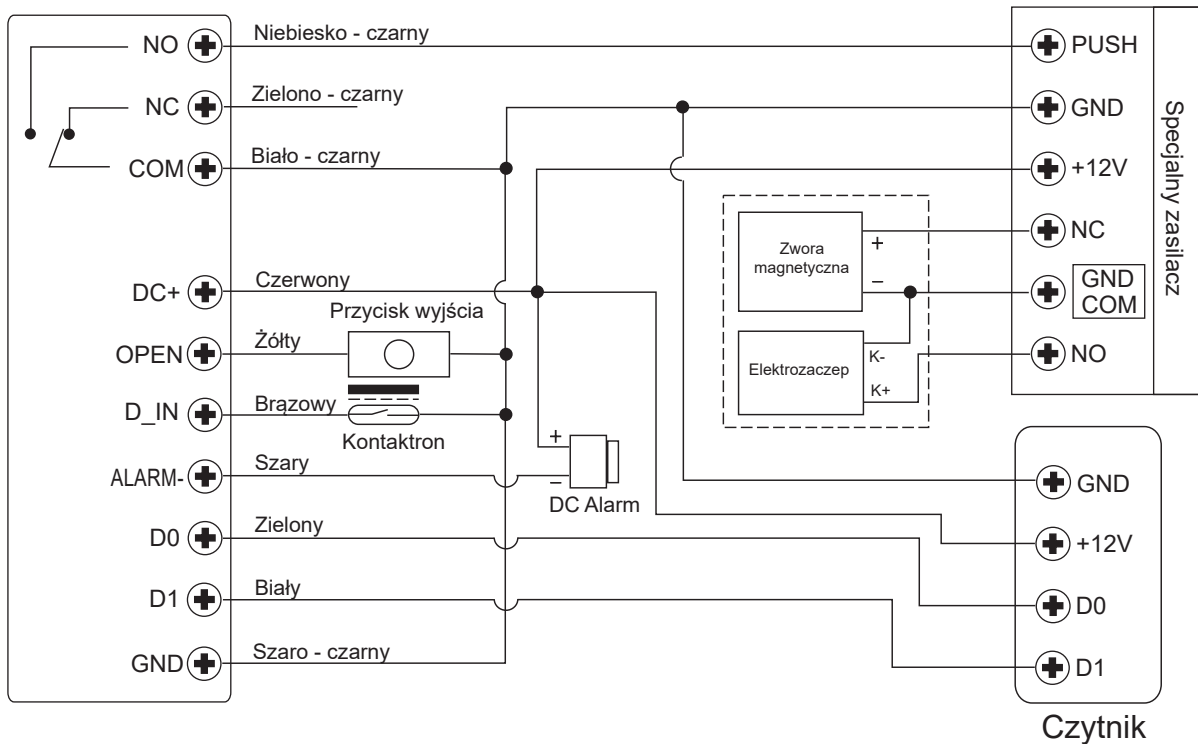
NO
Niebiesko - czarny
NC
Zielono - czarny
COM
Biało - czarny
DC+
Czerwony
Przycisk wyjścia
OPEN
Żółty
D_IN
Brązowy
Kontaktron
ALARM-
Szary
DC Alarm
D0
Zielony
D1
Biały
GND
Szaro - czarny

PUSH
GND
+12V
NC
GND COM
NO
Specjalny zasilacz

Zwora magnetyczna
+
–
Elektrozaczep
K-
K+

+
–

GND
+12V
D0
D1
Czytnik